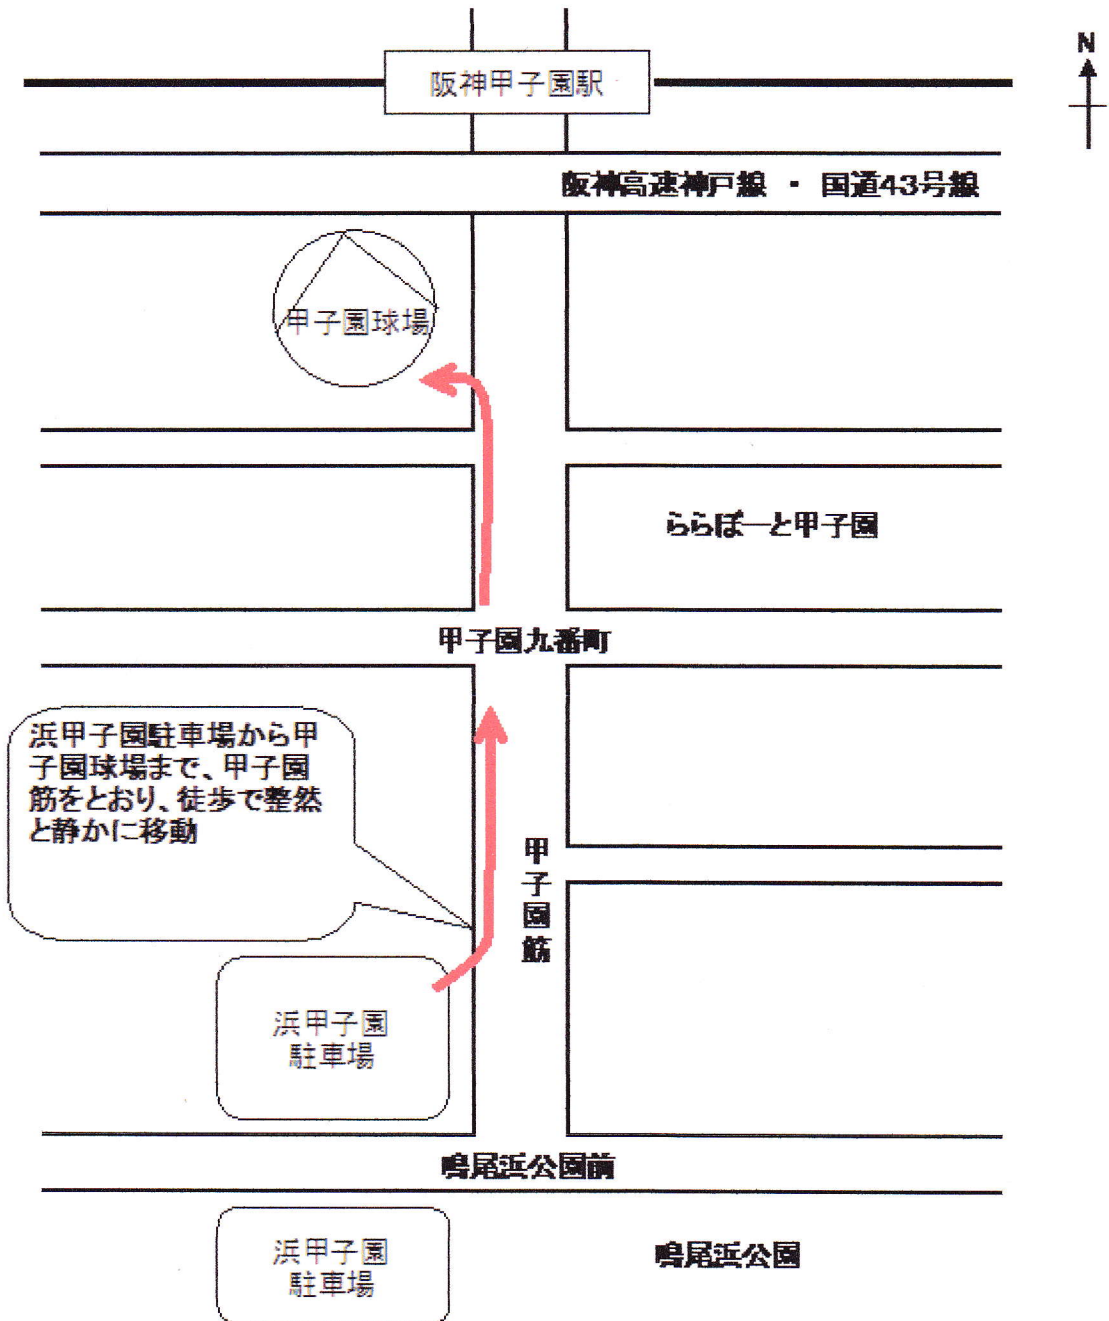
N

阪神甲子園駅

阪神高速神戸線 ・ 国道43号線

甲子園球場

ららぽーと甲子園

甲子園九番町

浜甲子園駐車場から甲子園球場まで、甲子園筋をとおり、徒歩で整然と静かに移動

甲子園筋

浜甲子園駐車場

鳴尾浜公園前

浜甲子園駐車場

鳴尾浜公園